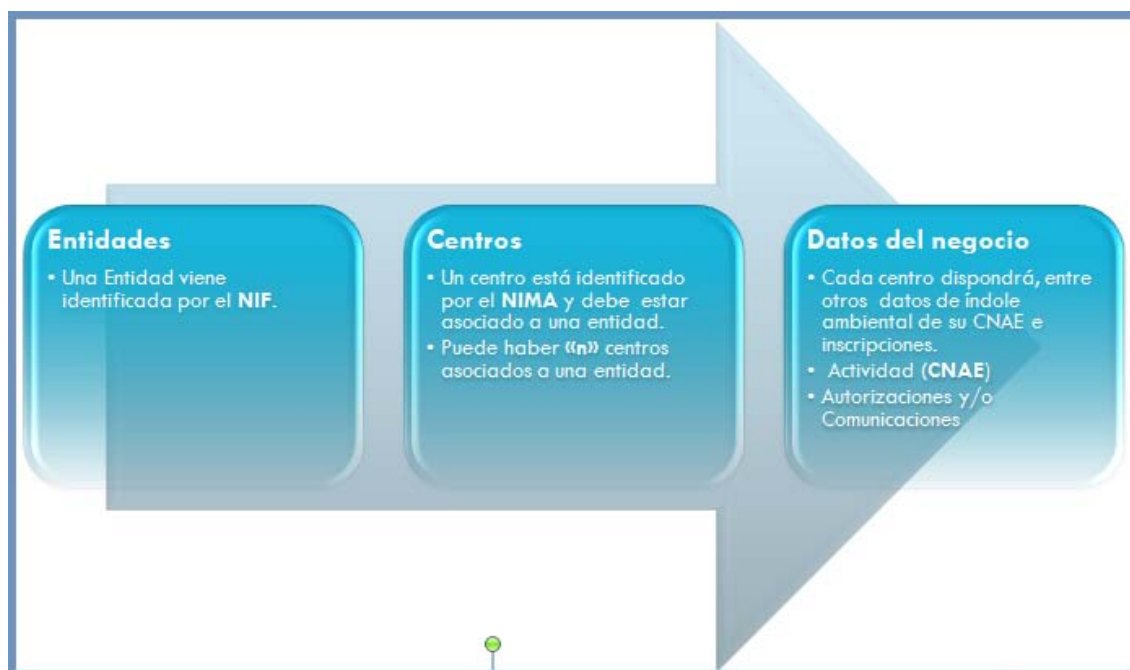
Entidades

• Una Entidad viene identificada por el NIF.

Centros

• Un centro está identificado por el NIMA y debe estar asociado a una entidad.
• Puede haber «n» centros asociados a una entidad.

Datos del negocio

• Cada centro dispondrá, entre otros datos de índole ambiental de su CNAE e inscripciones.
• Actividad (CNAE)
• Autorizaciones y/o Comunicaciones